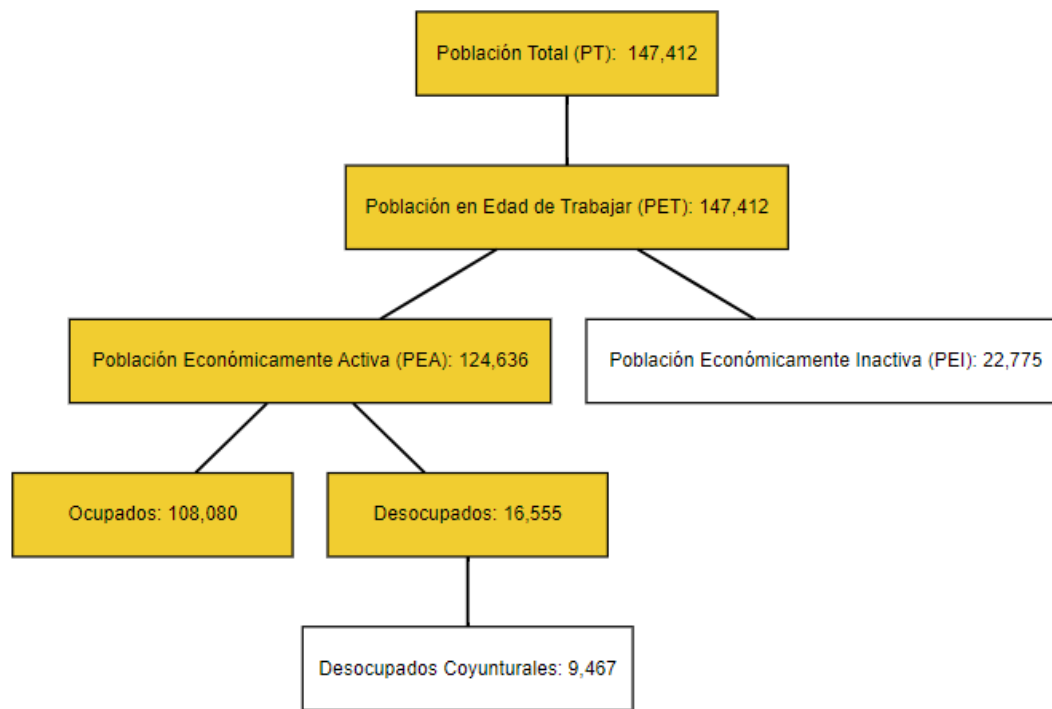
Población Total (PT): 147,412

Población en Edad de Trabajar (PET): 147,412

Población Económicamente Activa (PEA): 124,636

Población Económicamente Inactiva (PEI): 22,775

Ocupados: 108,080

Desocupados: 16,555

Desocupados Coyunturales: 9,467